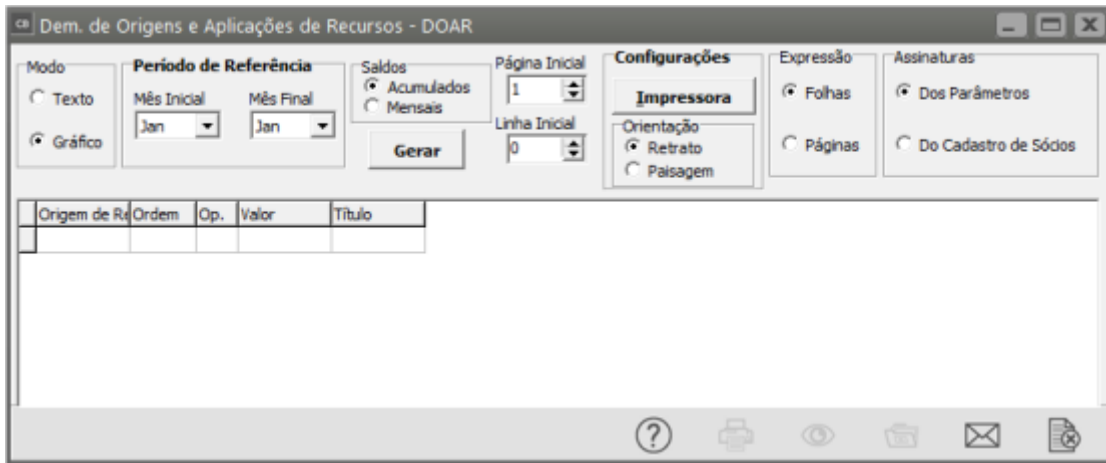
Dem. de Origens e Aplicações de Recursos - DOAR

Modo
Texto
Gráfico

Período de Referência
Mês Inicial
Jan
Mês Final
Jan

Saldos
Acumulados
Mensais

Gerar

Página Inicial
1
Linha Inicial
0

Configurações
Impressora
Orientação
Retrato
Paisagem

Expressão
Folhas
Páginas

Assinaturas
Dos Parâmetros
Do Cadastro de Sócios

| Origem de Re | Ordem | Op. | Valor | Título |
|---|---|---|---|---|
| | | | | |

?